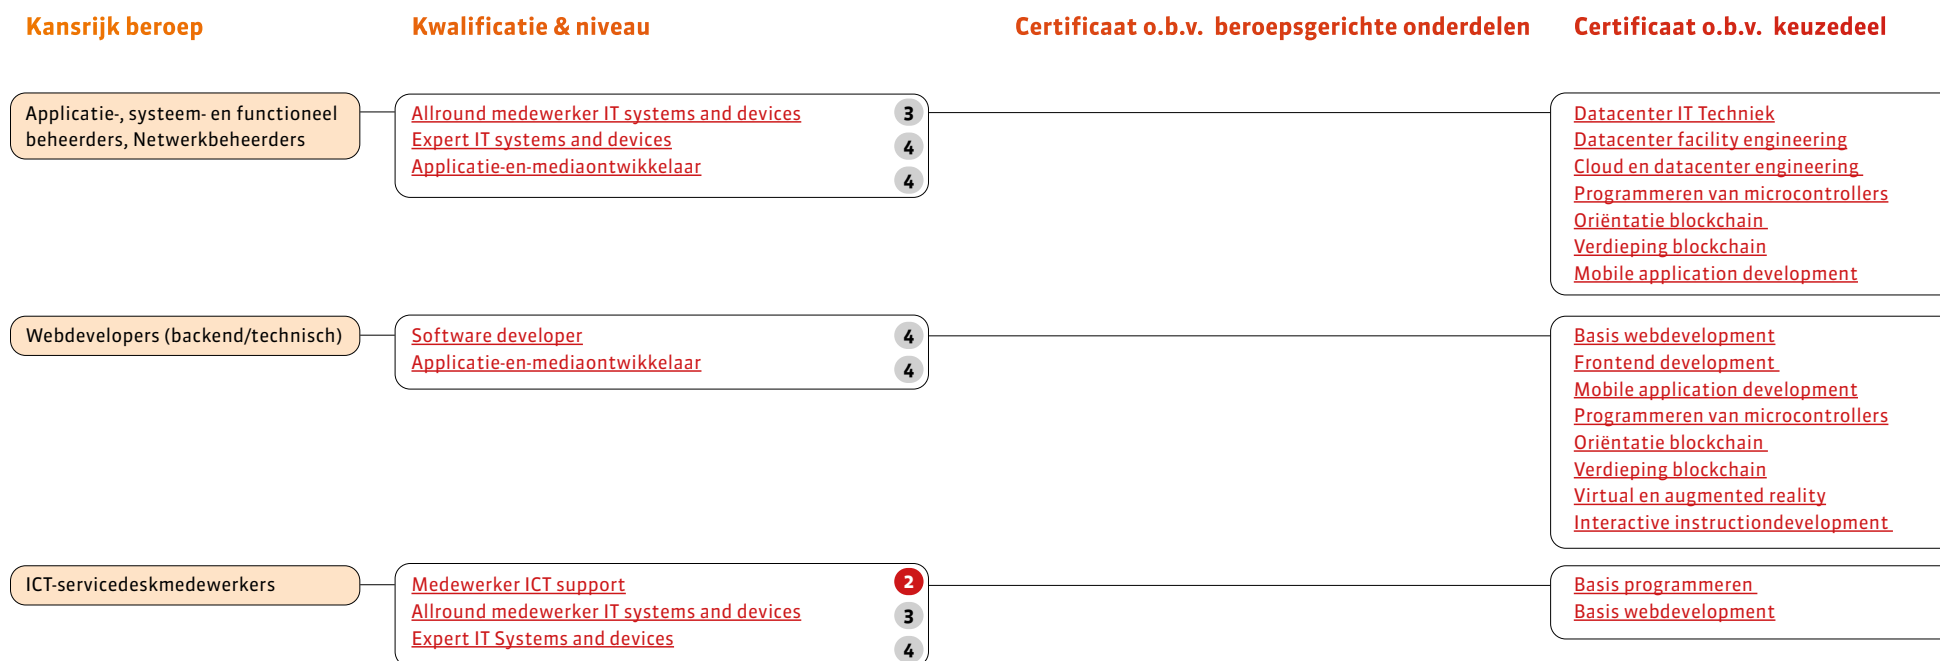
Kansrijk beroep

Kwalificatie & niveau

Certificaat o.b.v. beroepsgerichte onderdelen

Certificaat o.b.v. keuzedeel

Applicatie-, systeem- en functioneel beheerders, Netwerkbeheerders

Allround medewerker IT systems and devices 3
Expert IT systems and devices 4
Applicatie-en-mediaontwikkelaar 4

Datacenter IT Techniek
Datacenter facility engineering
Cloud en datacenter engineering
Programmeren van microcontrollers
Oriëntatie blockchain
Verdieping blockchain
Mobile application development

Webdevelopers (backend/technisch)

Software developer 4
Applicatie-en-mediaontwikkelaar 4

Basis webdevelopment
Frontend development
Mobile application development
Programmeren van microcontrollers
Oriëntatie blockchain
Verdieping blockchain
Virtual en augmented reality
Interactive instructiondevelopment

ICT-servicedeskmedewerkers

Medewerker ICT support 2
Allround medewerker IT systems and devices 3
Expert IT Systems and devices 4

Basis programmeren
Basis webdevelopment